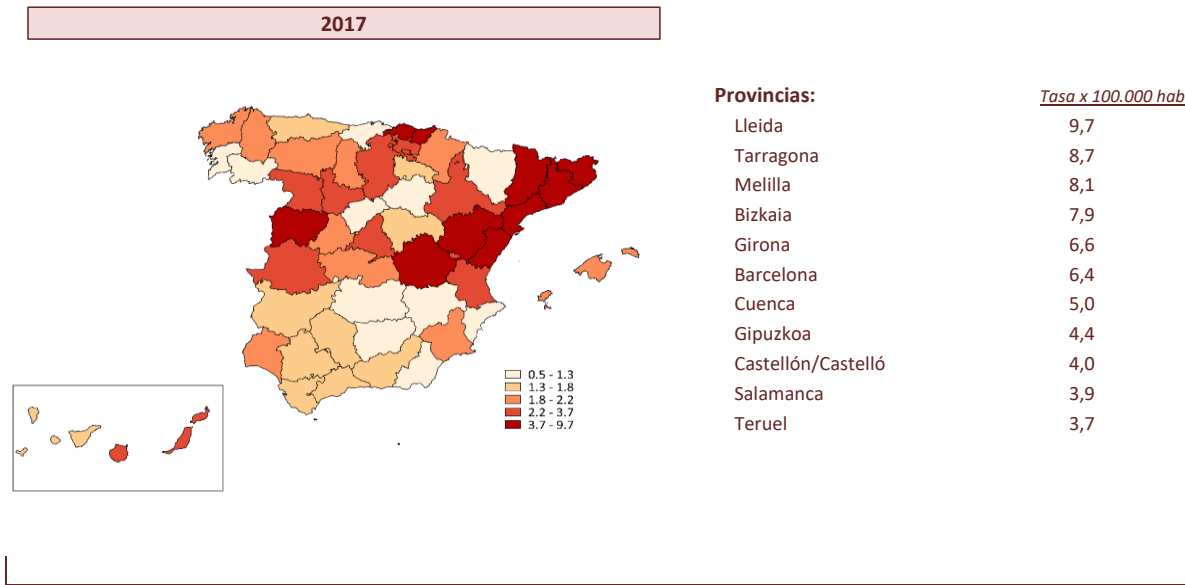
2017

0.5 - 1.3
1.3 - 1.8
1.8 - 2.2
2.2 - 3.7
3.7 - 9.7

| Provincias: | Tasa x 100.000 hab |
|---|---|
| Lleida | 9,7 |
| Tarragona | 8,7 |
| Melilla | 8,1 |
| Bizkaia | 7,9 |
| Girona | 6,6 |
| Barcelona | 6,4 |
| Cuenca | 5,0 |
| Gipuzkoa | 4,4 |
| Castellón/Castelló | 4,0 |
| Salamanca | 3,9 |
| Teruel | 3,7 |